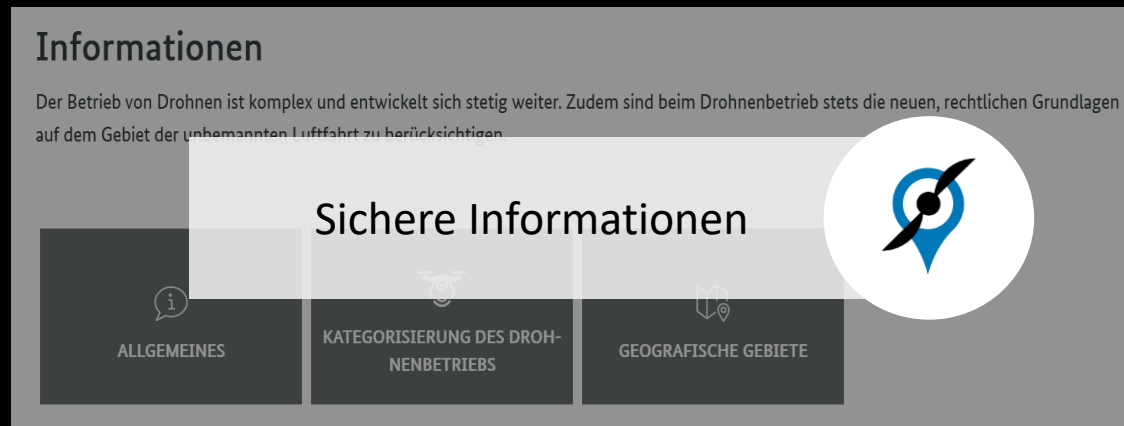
Informationen

Der Betrieb von Drohnen ist komplex und entwickelt sich stetig weiter. Zudem sind beim Drohnenbetrieb stets die neuen, rechtlichen Grundlagen auf dem Gebiet der unbemannten Luftfahrt zu berücksichtigen.

Sichere Informationen

ALLGEMEINES

KATEGORISIERUNG DES DROHNENBETRIEBS

GEOGRAFISCHE GEBIETE